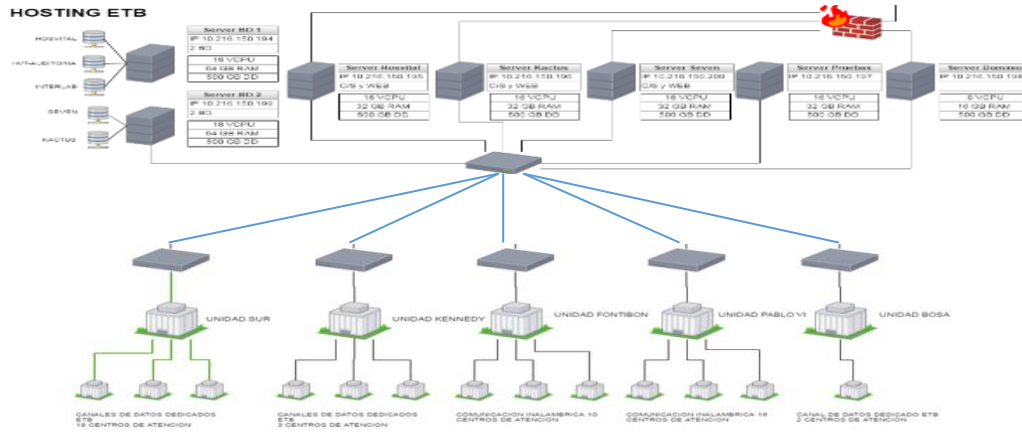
HOSTING ETB

HOSVITAL
HVITAUDITORIA
INTERLAB
SEVEN
KACTUS

| Server BD 1 |
|---|
| IP 10.216.158.194 |
| 2 BD |
| 16 VCPU |
| 64 GB RAM |
| 500 GB DD |

| Server BD 2 |
|---|
| IP 10.216.158.193 |
| 2 BD |
| 16 VCPU |
| 64 GB RAM |
| 500 GB DD |

| Server Hosvital |
|---|
| IP 10.216.158.195 |
| C/S y WEB |
| 16 VCPU |
| 32 GB RAM |
| 500 GB DD |

| Server Kactus |
|---|
| IP 10.216.158.196 |
| C/S y WEB |
| 16 VCPU |
| 32 GB RAM |
| 500 GB DD |

| Server Seven |
|---|
| IP 10.216.158.200 |
| C/S y WEB |
| 16 VCPU |
| 32 GB RAM |
| 500 GB DD |

| Server Pruebas |
|---|
| IP 10.216.158.197 |
| 16 VCPU |
| 32 GB RAM |
| 500 GB DD |

| Server Dominio |
|---|
| IP 10.216.158.198 |
| 8 VCPU |
| 16 GB RAM |
| 500 GB DD |

UNIDAD SUR
UNIDAD KENNEDY
UNIDAD FONTIBON
UNIDAD PABLO VI
UNIDAD BOSA

CANALES DE DATOS DEDICADOS ETB
16 CENTROS DE ATENCION

CANALES DE DATOS DEDICADOS ETB
3 CENTROS DE ATENCION

COMUNICACION INALAMBRICA 10 CENTROS DE ATENCION

COMUNICACION INALAMBRICA 18 CENTROS DE ATENCION

CANAL DE DATOS DEDICADO ETB
2 CENTROS DE ATENCION